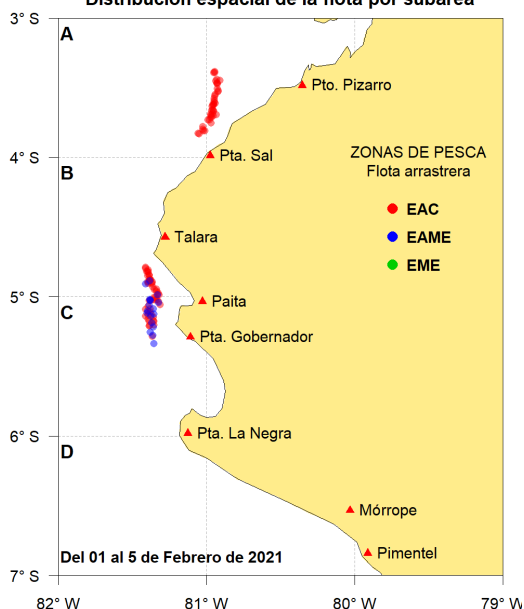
Distribución espacial de la flota por subárea

3° S
4° S
5° S
6° S
7° S

A
B
C
D

Pto. Pizarro
Pta. Sal
Talara
Paita
Pta. Gobernador
Pta. La Negra
Mórrope
Pimentel

ZONAS DE PESCA
Flota arrastrera
EAC
EAME
EME

Del 01 al 5 de Febrero de 2021

82° W
81° W
80° W
79° W